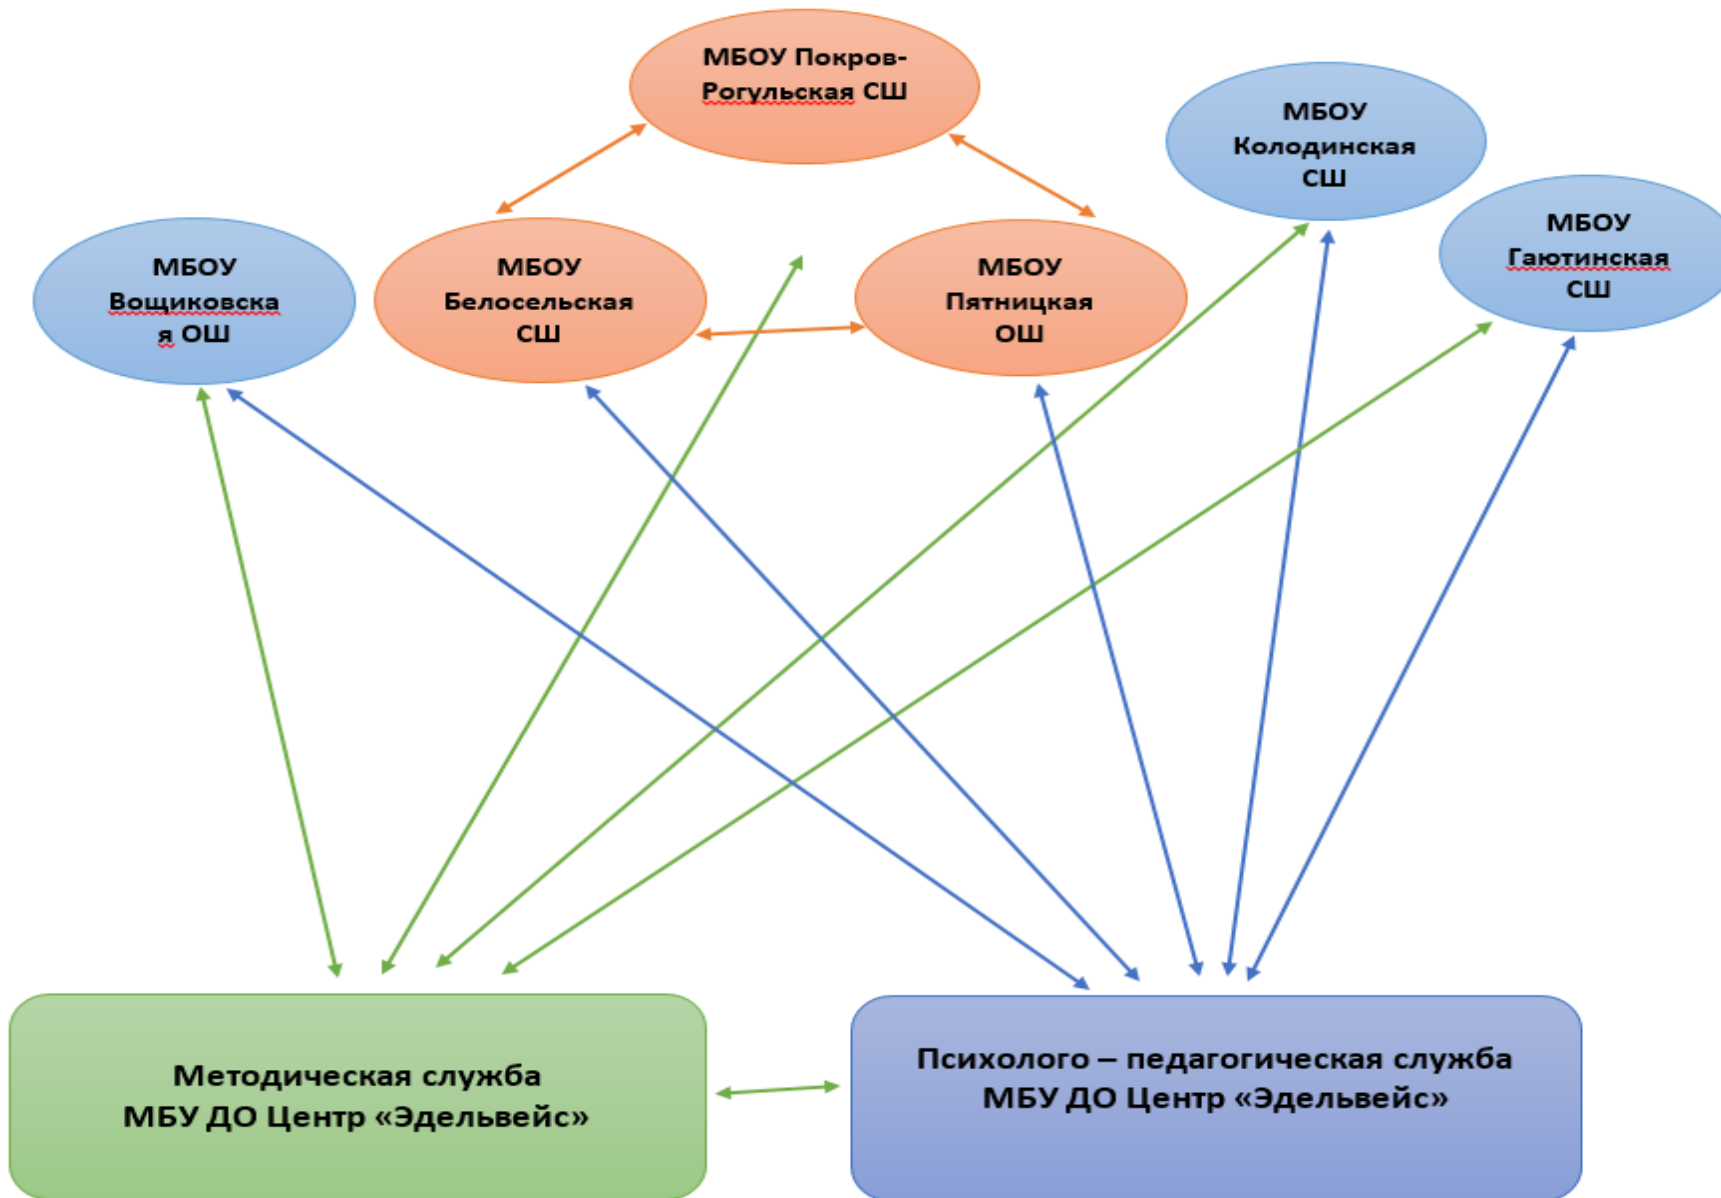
МБОУ Покров-Рогульская СШ

МБОУ Колодинская СШ

МБОУ Гаютинская СШ

МБОУ Вощиковская ОШ

МБОУ Белосельская СШ

МБОУ Пятницкая ОШ

Методическая служба МБУ ДО Центр «Эдельвейс»

Психолого – педагогическая служба МБУ ДО Центр «Эдельвейс»